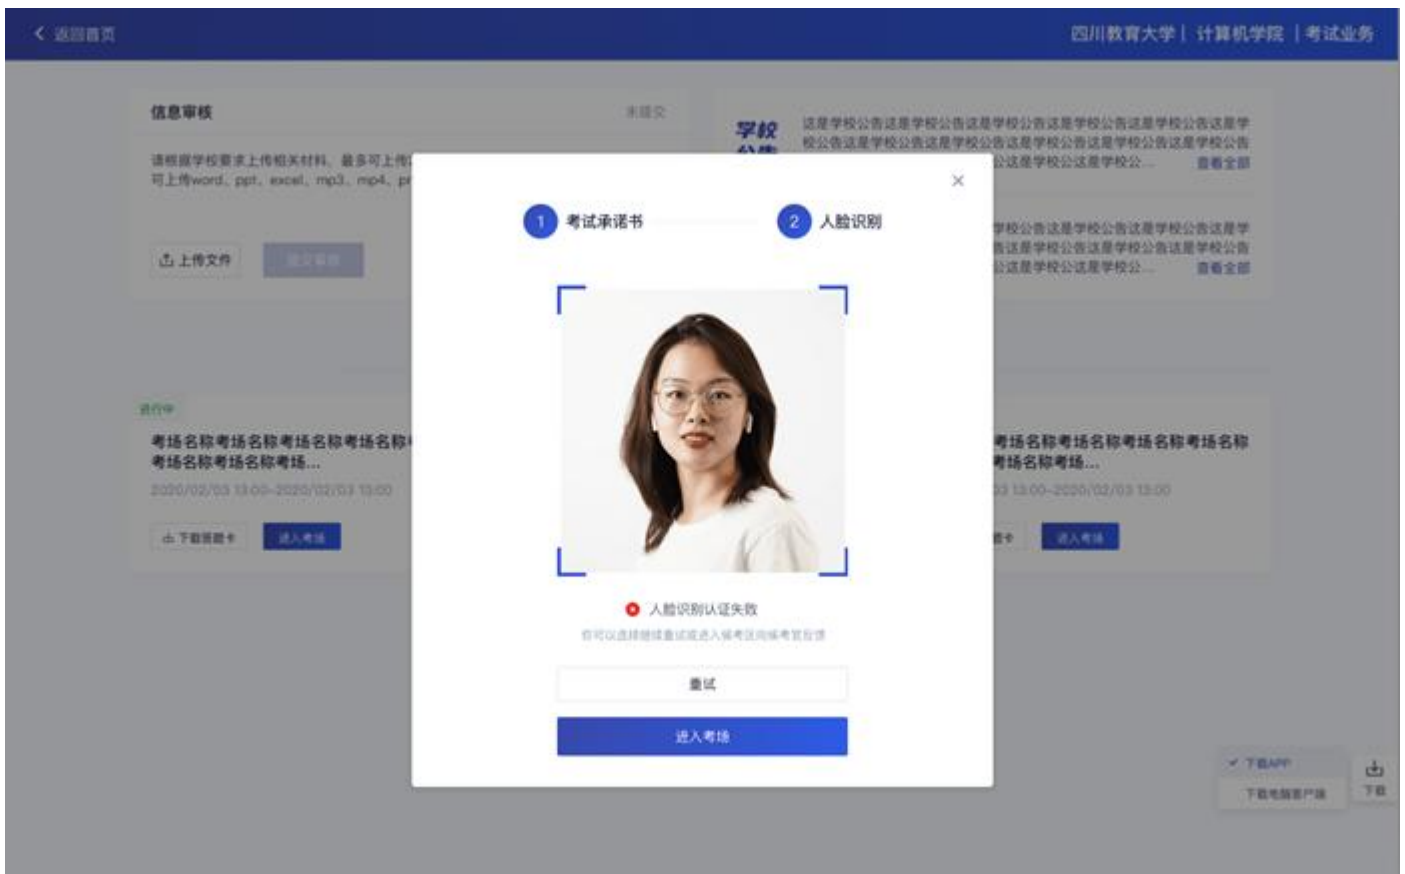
返回首页

四川教育大学 | 计算机学院 | 考试业务

信息审核

未提交

请根据学校要求上传相关材料，最多可上传

可上传word、ppt、excel、mp3、mp4、p

上传文件

提交审核

学校公告

这是学校公告这是学校公告这是学校公告这是学校公告这是学校公告这是学校公告这是学校公告这是学校公告这是学校公告这是学校公告这是学校公这是学校公...

查看全部

学校公告这是学校公告这是学校公告这是学校公告这是学校公告这是学校公告这是学校公这是学校公...

查看全部

进行中

考场名称考场名称考场名称考场名称考场名称考场名称考场...

2020/02/03 13:00-2020/02/03 13:00

下载答题卡

进入考场

考场名称考场名称考场名称考场名称考场名称考场...

2020/02/03 13:00-2020/02/03 13:00

进入考场

1 考试承诺书

2 人脸识别

人脸识别认证失败

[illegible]

重试

进入考场

下载APP

下载电脑客户端

下载